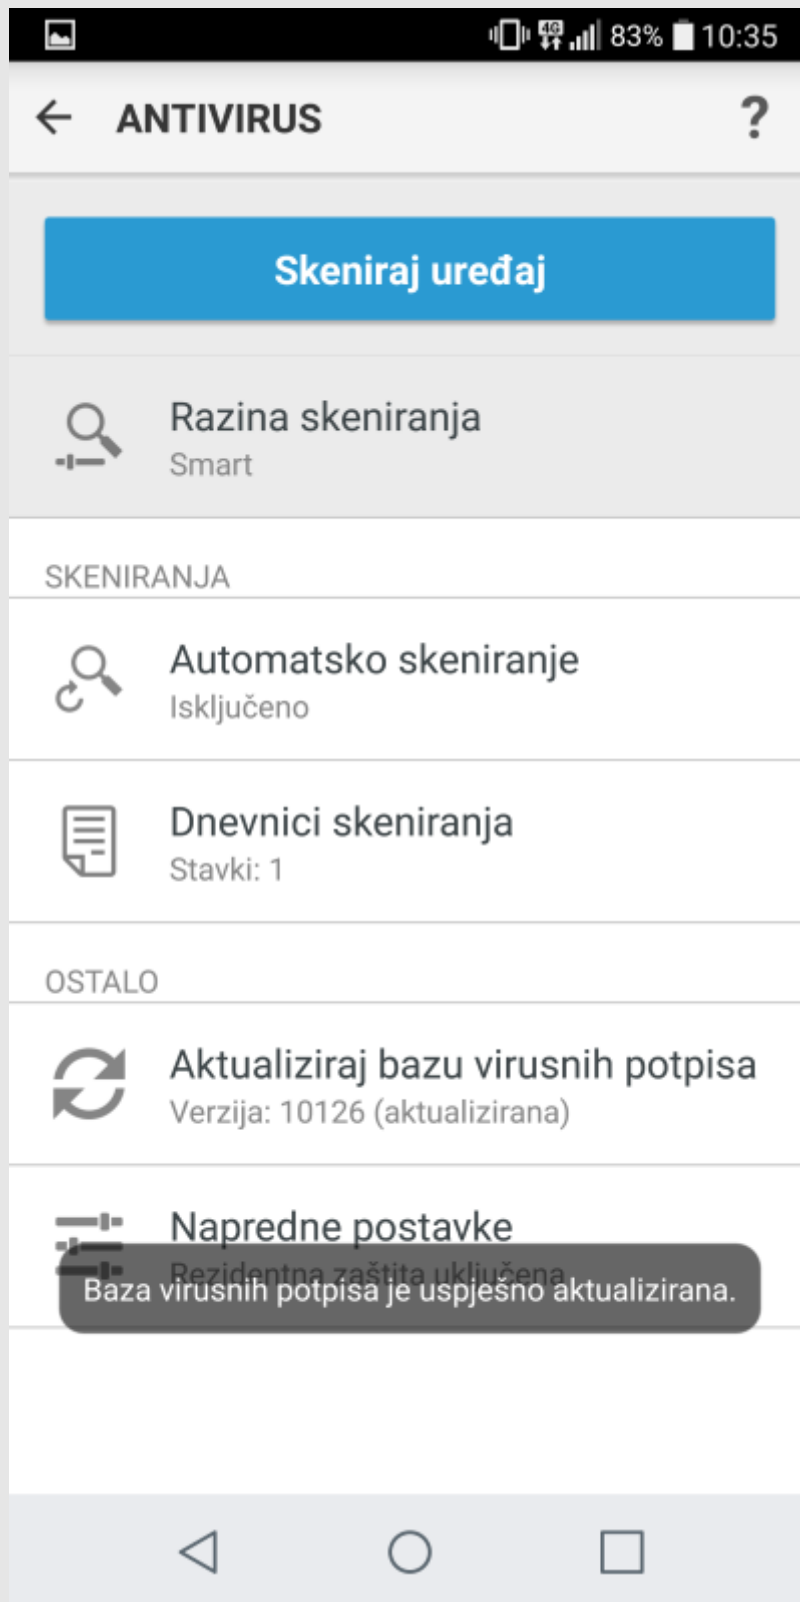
83% 10:35

ANTIVIRUS ?

Skeniraj uređaj

Razina skeniranja
Smart

SKENIRANJA

Automatsko skeniranje
Isključeno

Dnevnici skeniranja
Stavki: 1

OSTALO

Aktualiziraj bazu virusnih potpisa
Verzija: 10126 (aktualizirana)

Napredne postavke
Rezidentna zaštita uključena

Baza virusnih potpisa je uspješno aktualizirana.